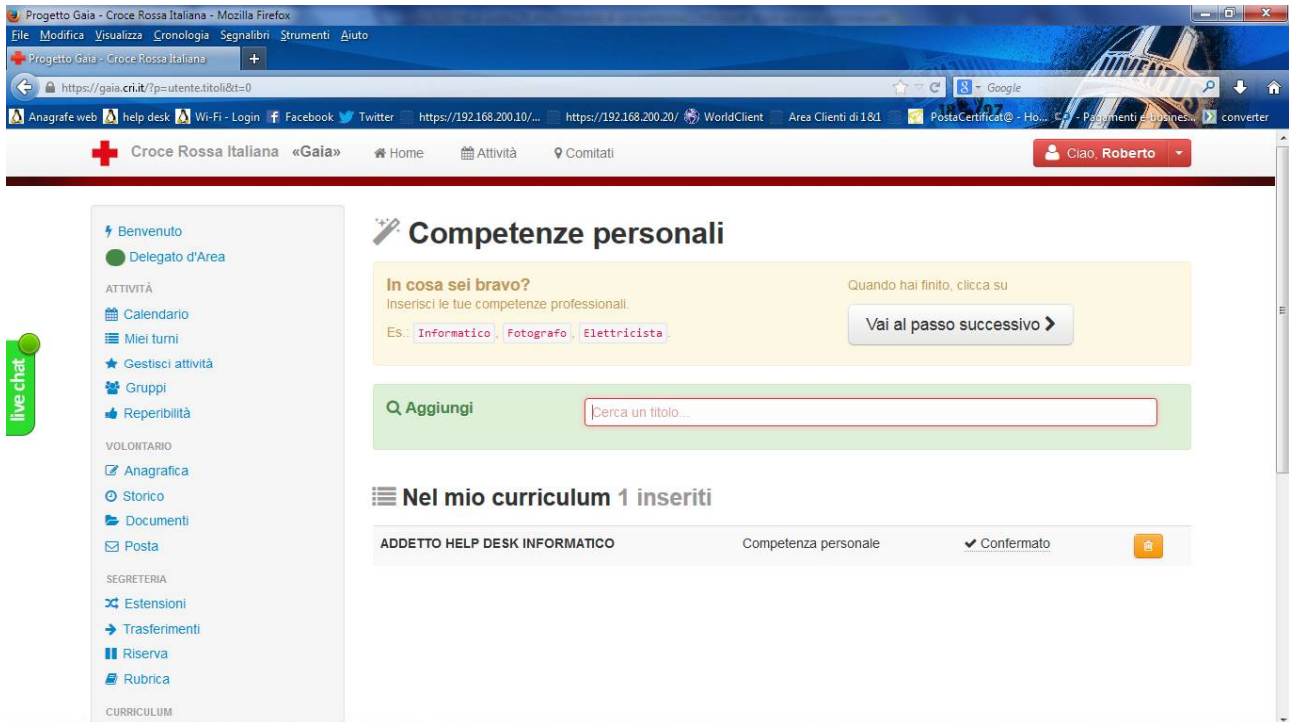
Progetto Gaia - Croce Rossa Italiana - Mozilla Firefox
File Modifica Visualizza Cronologia Segnalibri Strumenti Aiuto
Progetto Gaia - Croce Rossa Italiana +
https://gaia.cri.it/?p=utente.titoli&t=0
Google
Anagrafe web | help desk | Wi-Fi - Login | Facebook | Twitter | https://192.168.200.10/... | https://192.168.200.20/ | WorldClient | Area Clienti di 1&1 | PostaCertificat@ - Ho... | - Pagamenti e busines... | converter

Croce Rossa Italiana «Gaia» Home Attività Comitati Ciao, Roberto

Benvenuto
Delegato d'Area
ATTIVITÀ
Calendario
Miei turni
Gestisci attività
Gruppi
Reperibilità
VOLONTARIO
Anagrafica
Storico
Documenti
Posta
SEGRETERIA
Estensioni
Trasferimenti
Riserva
Rubrica
CURRICULUM

live chat

Competenze personali

In cosa sei bravo?
Inserisci le tue competenze professionali.
Es.: Informatico, Fotografo, Elettricista.

Quando hai finito, clicca su
Vai al passo successivo

Aggiungi
Cerca un titolo...

Nel mio curriculum 1 inseriti

| ADDETTO HELP DESK INFORMATICO | Competenza personale | Confermato |